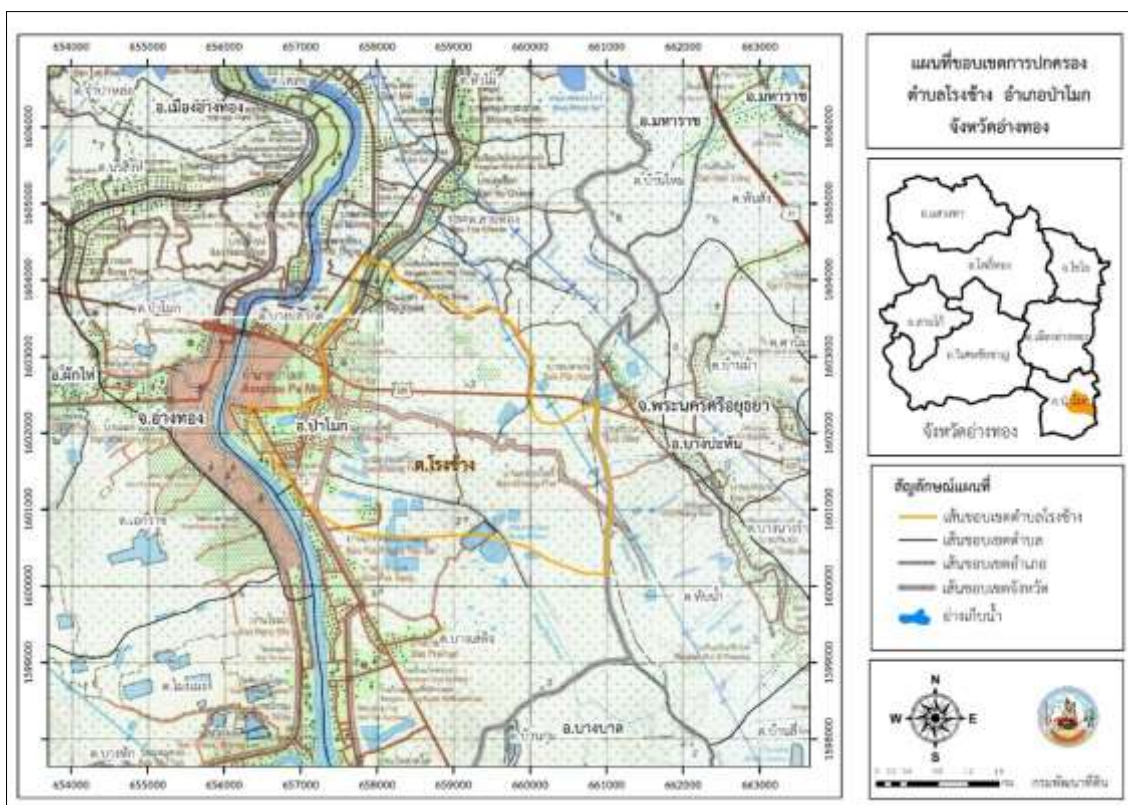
654000 655000 656000 657000 658000 659000 660000 661000 662000 663000

1606000
1605000
1604000
1603000
1602000
1601000
1600000
1599000
1598000

อ.เมืองอ่างทอง
อ.มหาราช
ต.มหาราช
ต.ป่าโมก
อ.ผักไห่
จ.อ่างทอง
ต.ป่าโมก
ต.โรงช้าง
จ.พระนครศรีอยุธยา
อ.บางปะหัน
ต.ทับน้ำ
อ.บางบาล
ต.บางเสด็จ

แผนที่ขอบเขตการปกครอง
ตำบลโรงช้าง อำเภอป่าโมก
จังหวัดอ่างทอง

อ.แสวงหา
อ.โพธิ์ทอง
อ.ไชโย
อ.สามโก้
อ.วิเศษชัยชาญ
อ.เมืองอ่างทอง
อ.ป่าโมก
จังหวัดอ่างทอง

สัญลักษณ์แผนที่
เส้นขอบเขตตำบลโรงช้าง
เส้นขอบเขตตำบล
เส้นขอบเขตอำเภอ
เส้นขอบเขตจังหวัด
อ่างเก็บน้ำ

N
W E
S

กรมพัฒนาที่ดิน